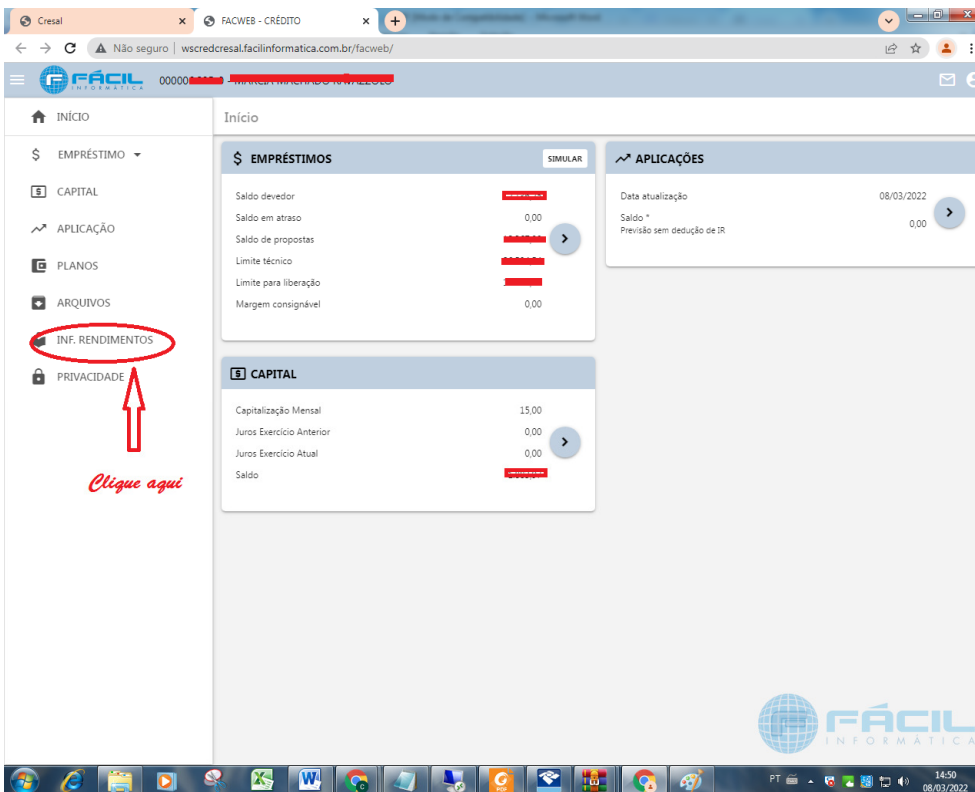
Cresal × FACWEB - CRÉDITO ×

Não seguro | wscredcresal.facilinformatica.com.br/facweb/

FÁCIL INFORMÁTICA 000000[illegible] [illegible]

INÍCIO
EMPRÉSTIMO
CAPITAL
APLICAÇÃO
PLANOS
ARQUIVOS
INF. RENDIMENTOS
PRIVACIDADE

Clique aqui

Início

EMPRÉSTIMOS SIMULAR

| | |
|---|---|
| Saldo devedor | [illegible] |
| Saldo em atraso | 0,00 |
| Saldo de propostas | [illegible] |
| Limite técnico | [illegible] |
| Limite para liberação | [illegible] |
| Margem consignável | 0,00 |

APLICAÇÕES

| | |
|---|---|
| Data atualização | 08/03/2022 |
| Saldo * | 0,00 |

Previsão sem dedução de IR

CAPITAL

| | |
|---|---|
| Capitalização Mensal | 15,00 |
| Juros Exercício Anterior | 0,00 |
| Juros Exercício Atual | 0,00 |
| Saldo | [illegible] |

FÁCIL INFORMÁTICA

PT 14:50 08/03/2022